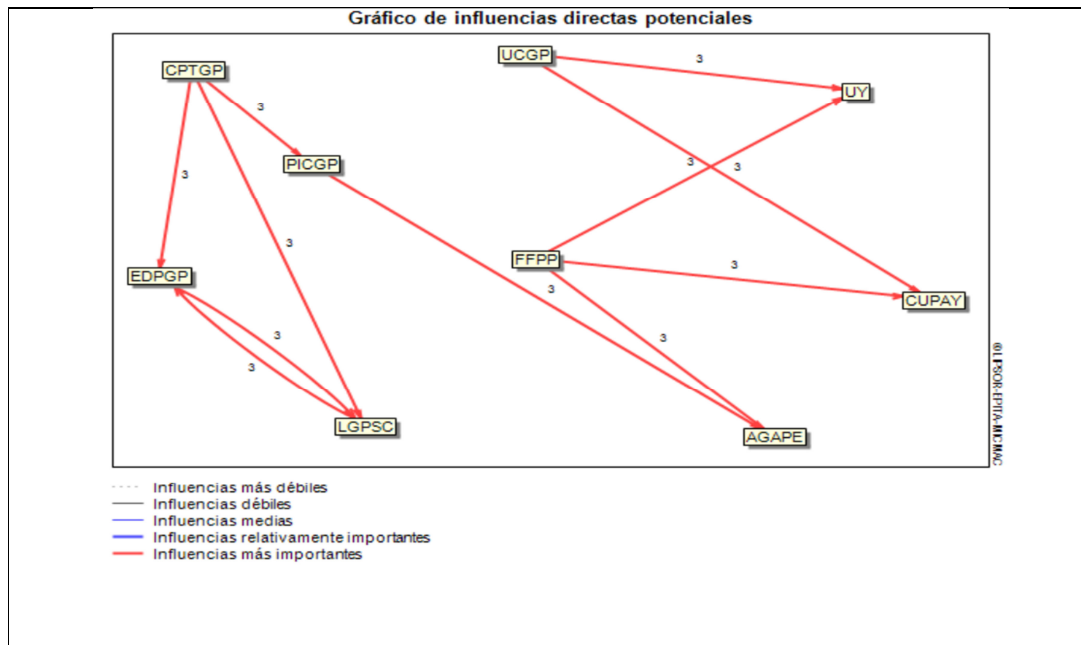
Gráfico de influencias directas potenciales

CPTGP
UCGP
UY
PICGP
EDPGP
FFPP
CUPAY
LGPSC
AGAPE
3
3
3
3
3
3
3
3
3
3
3

©LIPSOR-EPITA-MICMAC

Influencias más débiles
Influencias débiles
Influencias medias
Influencias relativamente importantes
Influencias más importantes